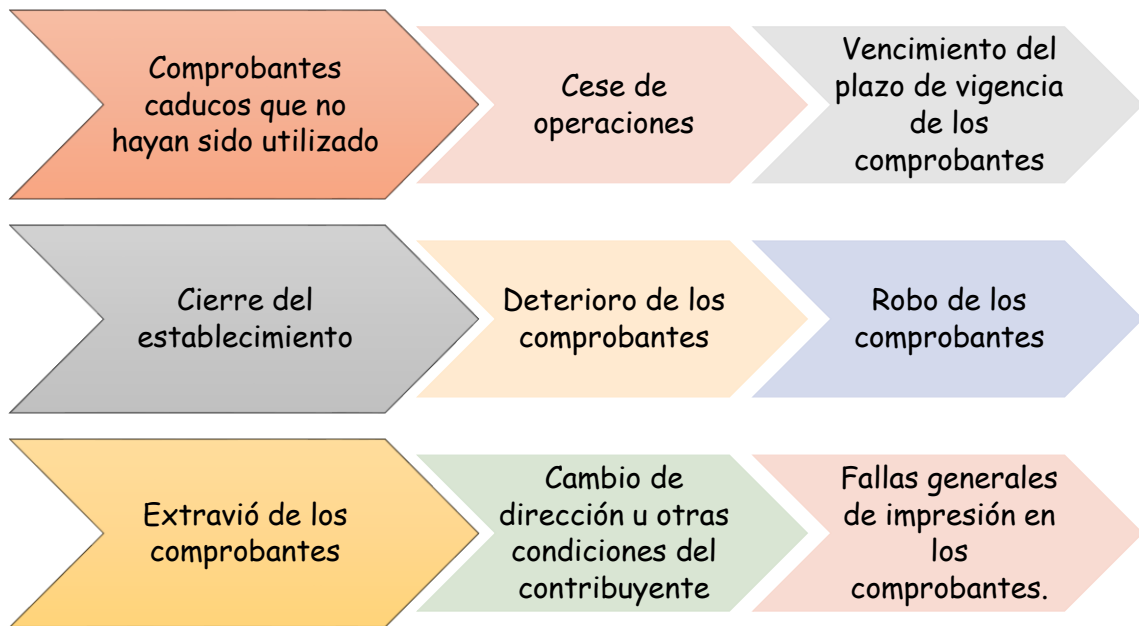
Comprobantes caducos que no hayan sido utilizado

Cese de operaciones

Vencimiento del plazo de vigencia de los comprobantes

Cierre del establecimiento

Deterioro de los comprobantes

Robo de los comprobantes

Extravió de los comprobantes

Cambio de dirección u otras condiciones del contribuyente

Fallas generales de impresión en los comprobantes.